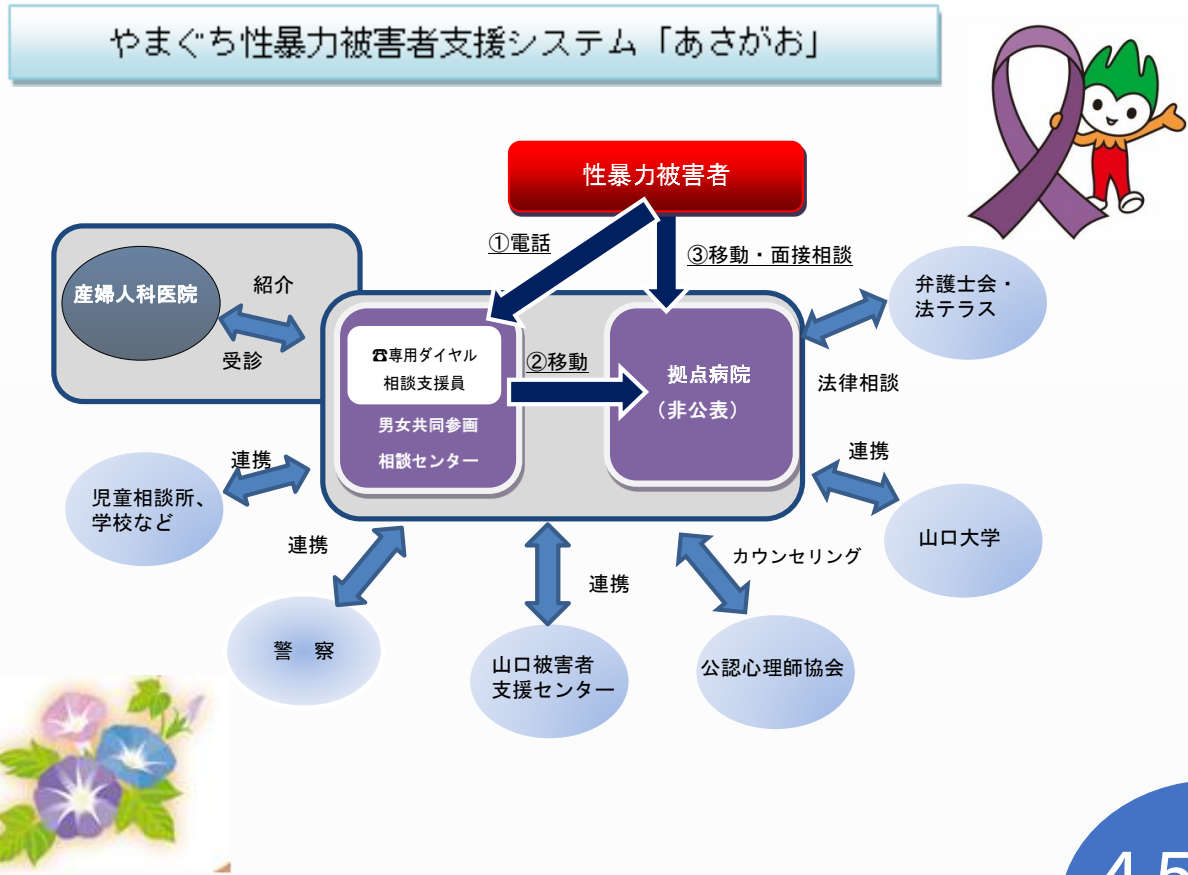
やまぐち性暴力被害者支援システム「あさがお」

性暴力被害者

①電話

③移動・面接相談

産婦人科医院

紹介

受診

☎専用ダイヤル
相談支援員

男女共同参画
相談センター

②移動

拠点病院
（非公表）

弁護士会・
法テラス

法律相談

連携

山口大学

連携

児童相談所、
学校など

連携

警　察

連携

山口被害者
支援センター

カウンセリング

公認心理師協会

45